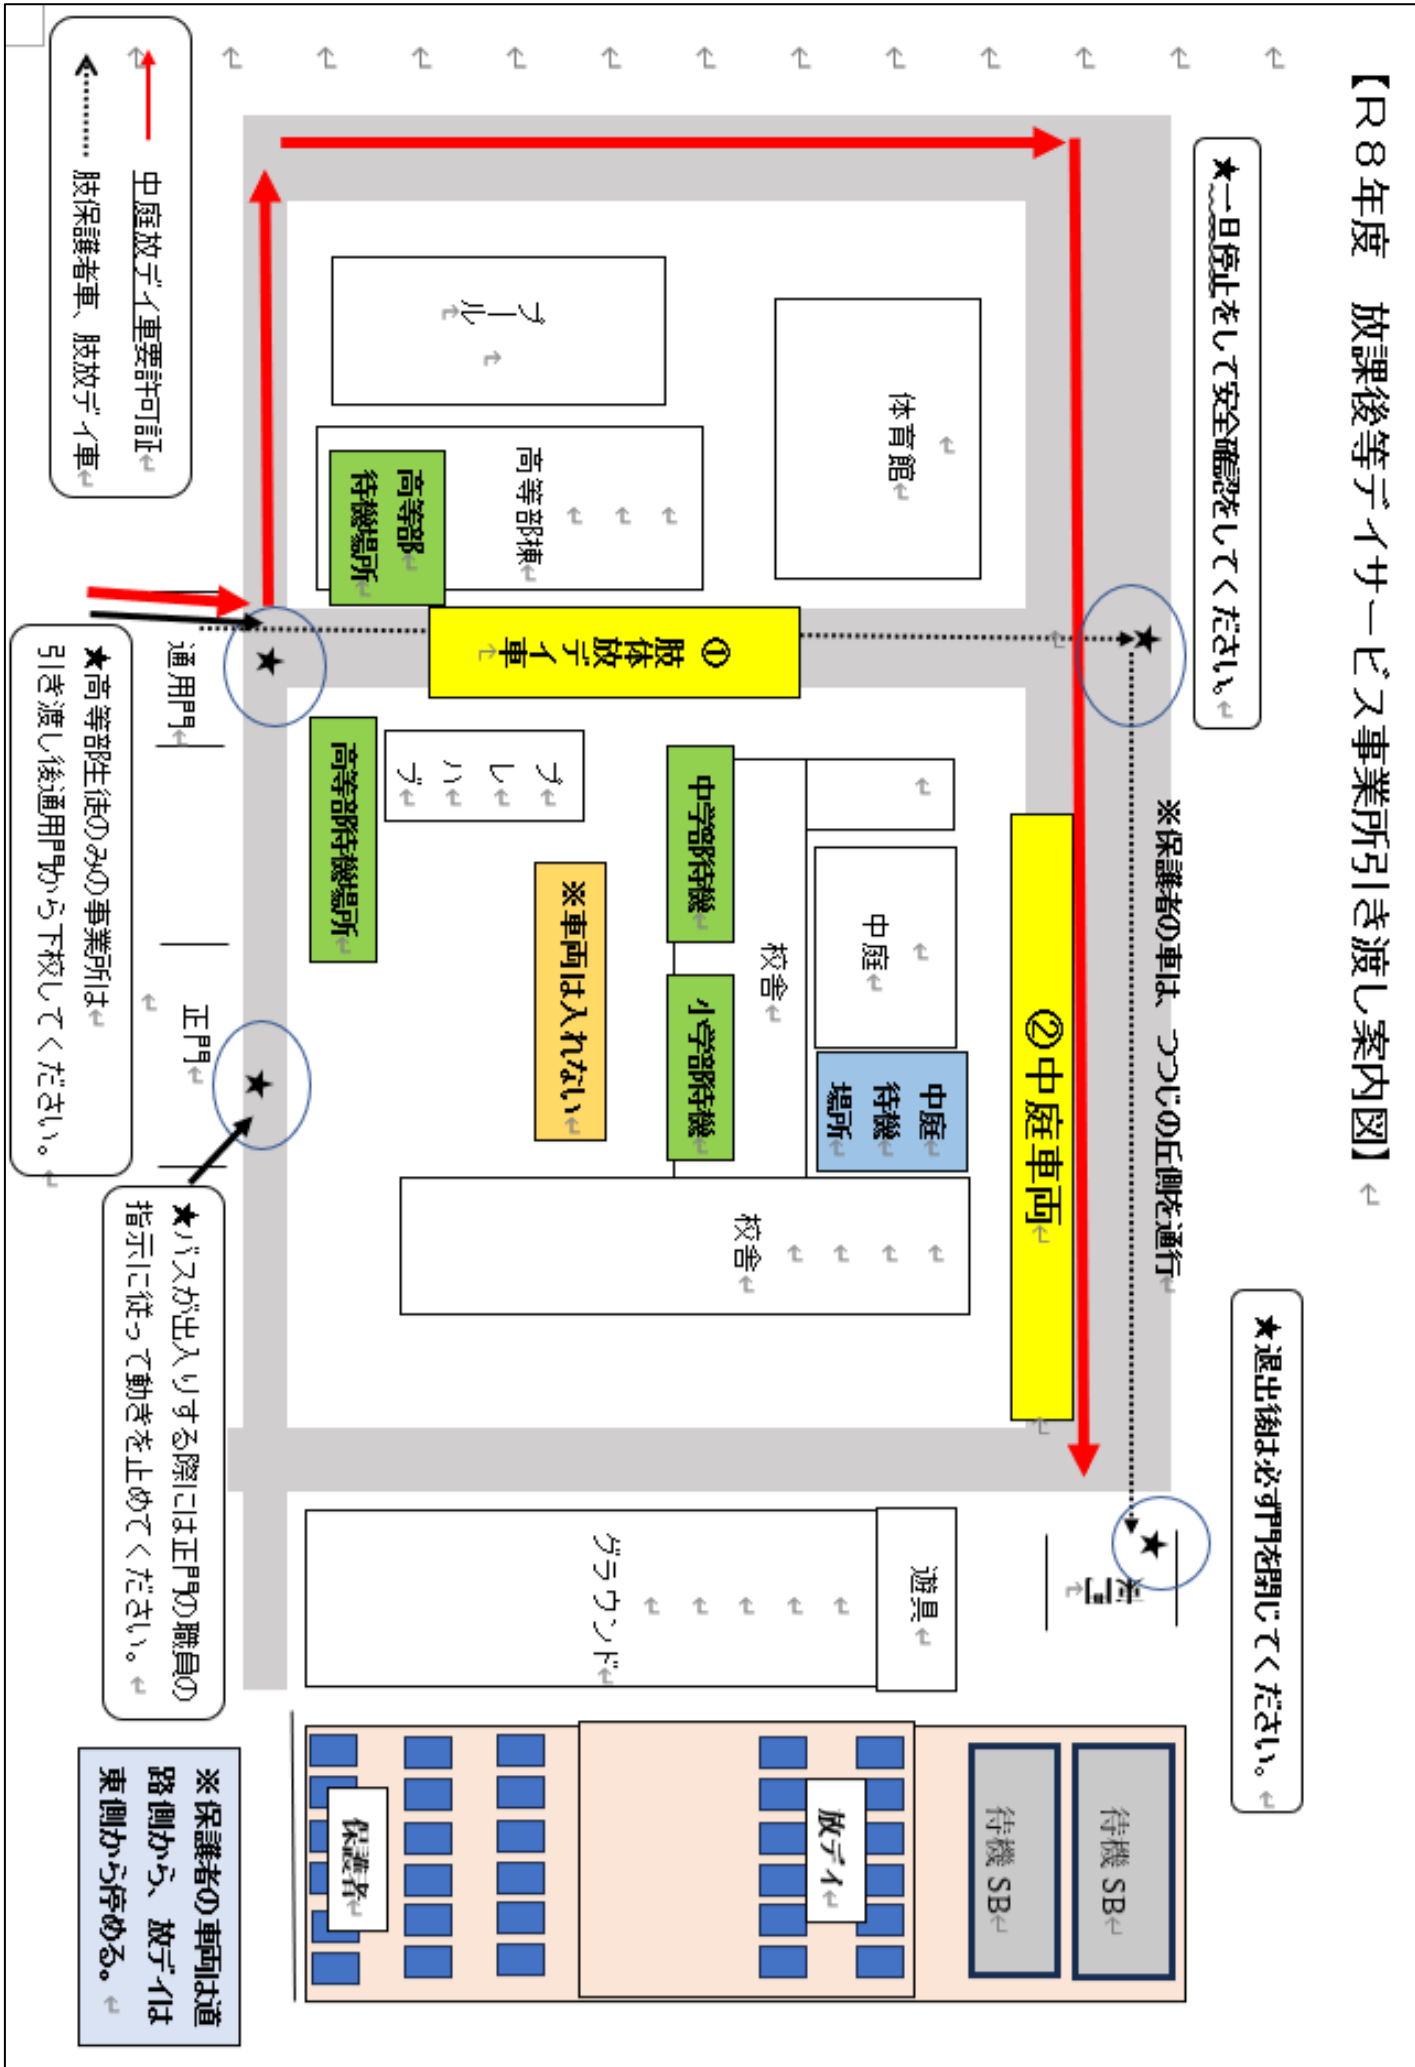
【R８年度　放課後等デイサービス事業所引き渡し案内図】

★一旦停止をして安全確認をしてください。

※保護者の車は、つつじの丘側を通行

★退出後は必ず門を閉じてください。

体育館

プール

高等部棟

高等部待機場所

①肢体放デイ車

中庭

中庭待機場所

②中庭車両

プレハブ

中学部待機

小学部待機

校舎

校舎

※車両は入れない

高等部待機場所

通用門

正門

東門

グラウンド

遊具

待機 SB

待機 SB

放デイ

保護者

中庭放デイ車要許可証

肢保護者車、肢放デイ車

★高等部生徒のみの事業所は引き渡し後通用門から下校してください。

★バスが出入りする際には正門の職員の指示に従って動きを止めてください。

※保護者の車両は道路側から、放デイは東側から停める。